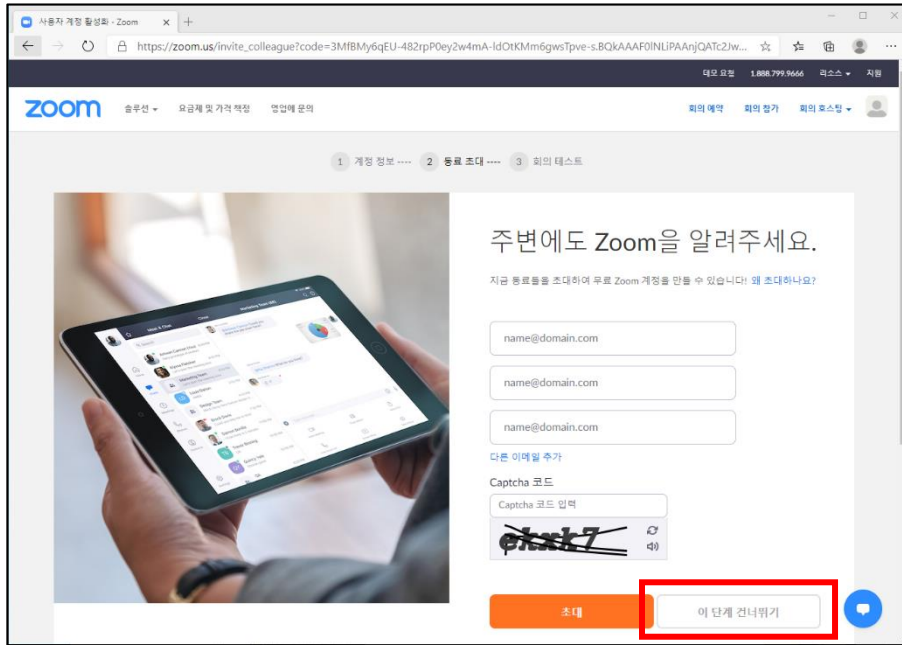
사용자 계정 활성화 - Zoom ×  +

https://zoom.us/invite_colleague?code=3MfBMy6qEU-482rpP0ey2w4mA-ldOtKMm6gwsTpve-s.BQkAAAF0lNLiPAAnjQATc2Jw...

데모 요청  1.888.799.9666  리소스 ▾  지원

zoom  솔루션 ▾  요금제 및 가격 책정  영업에 문의  회의 예약  회의 참가  회의 호스팅 ▾

1 계정 정보 ---- 2 동료 초대 ---- 3 회의 테스트

주변에도 Zoom을 알려주세요.

지금 동료들을 초대하여 무료 Zoom 계정을 만들 수 있습니다! 왜 초대하나요?

name@domain.com

name@domain.com

name@domain.com

다른 이메일 추가

Captcha 코드

Captcha 코드 입력

ehxk7

초대

이 단계 건너뛰기